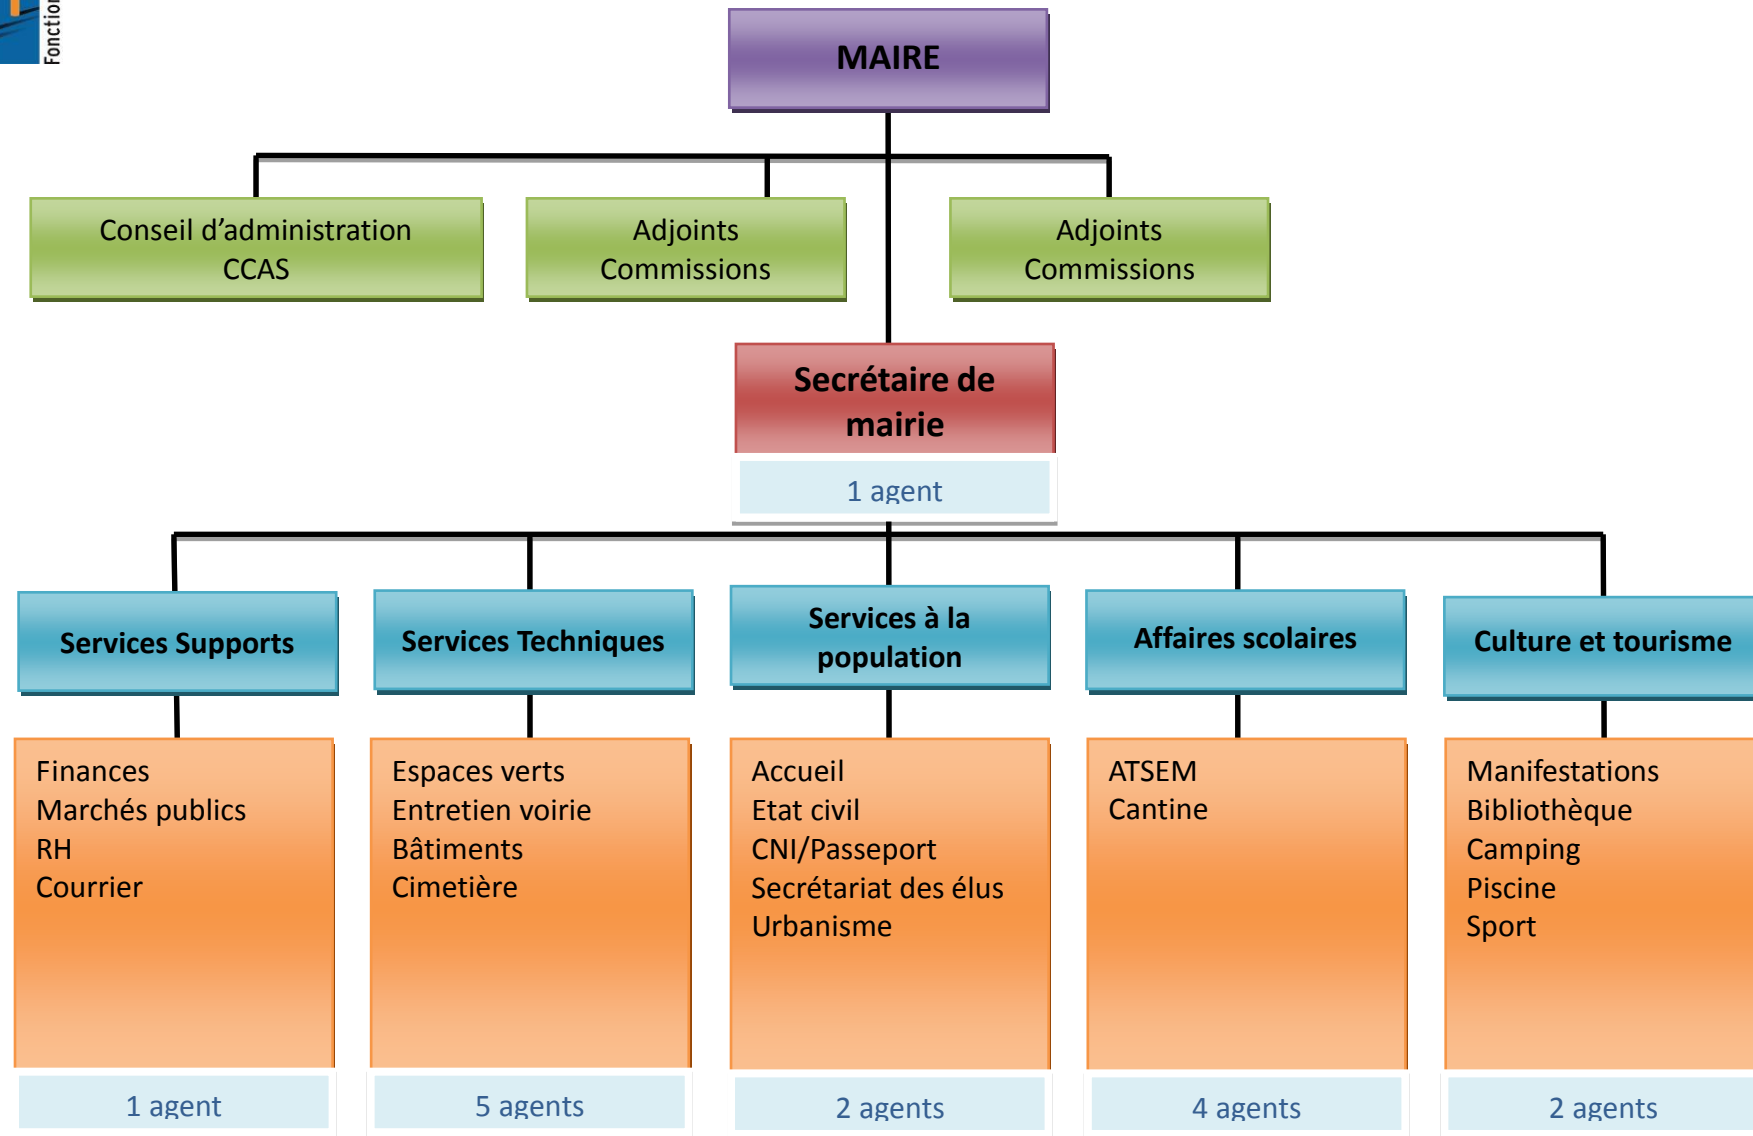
Fonctio

MAIRE

Conseil d'administration
CCAS

Adjoints
Commissions

Adjoints
Commissions

Secrétaire de mairie

1 agent

Services Supports

Services Techniques

Services à la population

Affaires scolaires

Culture et tourisme

Finances
Marchés publics
RH
Courrier

Espaces verts
Entretien voirie
Bâtiments
Cimetière

Accueil
Etat civil
CNI/Passeport
Secrétariat des élus
Urbanisme

ATSEM
Cantine

Manifestations
Bibliothèque
Camping
Piscine
Sport

1 agent

5 agents

2 agents

4 agents

2 agents